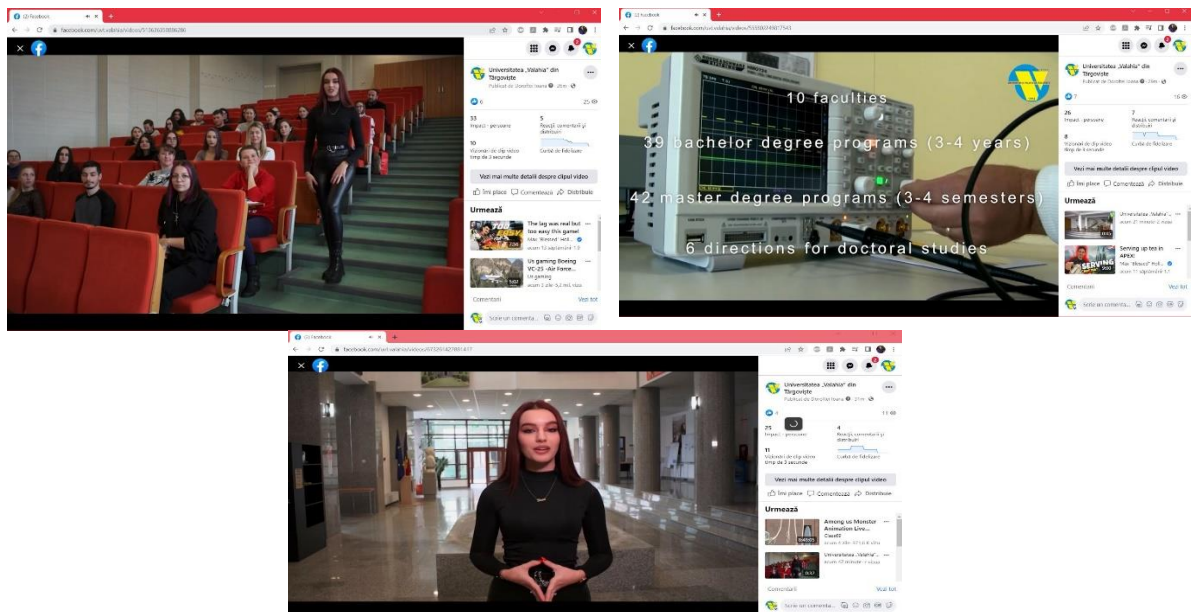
(2) Facebook
facebook.com/uvt.valahia/videos/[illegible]

Universitatea „Valahia" din Târgoviște
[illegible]

6
25
33
Impact - persoane
5
Reacții, comentarii și distribuiri
10
Vizionări de clip video timp de 3 secunde
Curbă de fidelizare

Vezi mai multe detalii despre clipul video
Îmi place
Comentează
Distribuie

Urmează
The lag was real but too easy this game!
Mac Wasted · Hill...
Us gaming Boeing VC-25 -Air Force...
Comentarii
Vezi tot
Scrie un comentariu...

(2) Facebook
facebook.com/uvt.valahia/videos/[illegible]

10 faculties
39 bachelor degree programs (3-4 years)
42 master degree programs (3-4 semesters)
6 directions for doctoral studies

Universitatea „Valahia" din Târgoviște
7
16
26
Impact - persoane
7
Reacții, comentarii și distribuiri
8
Vizionări de clip video timp de 3 secunde
Curbă de fidelizare

Vezi mai multe detalii despre clipul video
Îmi place
Comentează
Distribuie

Urmează
Universitatea „Valahia"...
Serving up tea in APEX!
Comentarii
Vezi tot
Scrie un comentariu...

(2) Facebook
facebook.com/uvt.valahia/videos/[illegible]

Universitatea „Valahia" din Târgoviște
6
11
25
Impact - persoane
4
Reacții, comentarii și distribuiri
11
Vizionări de clip video timp de 3 secunde
Curbă de fidelizare

Vezi mai multe detalii despre clipul video
Îmi place
Comentează
Distribuie

Urmează
Among us Monster Animation Live...
Universitatea „Valahia"...
Comentarii
Vezi tot
Scrie un comentariu...